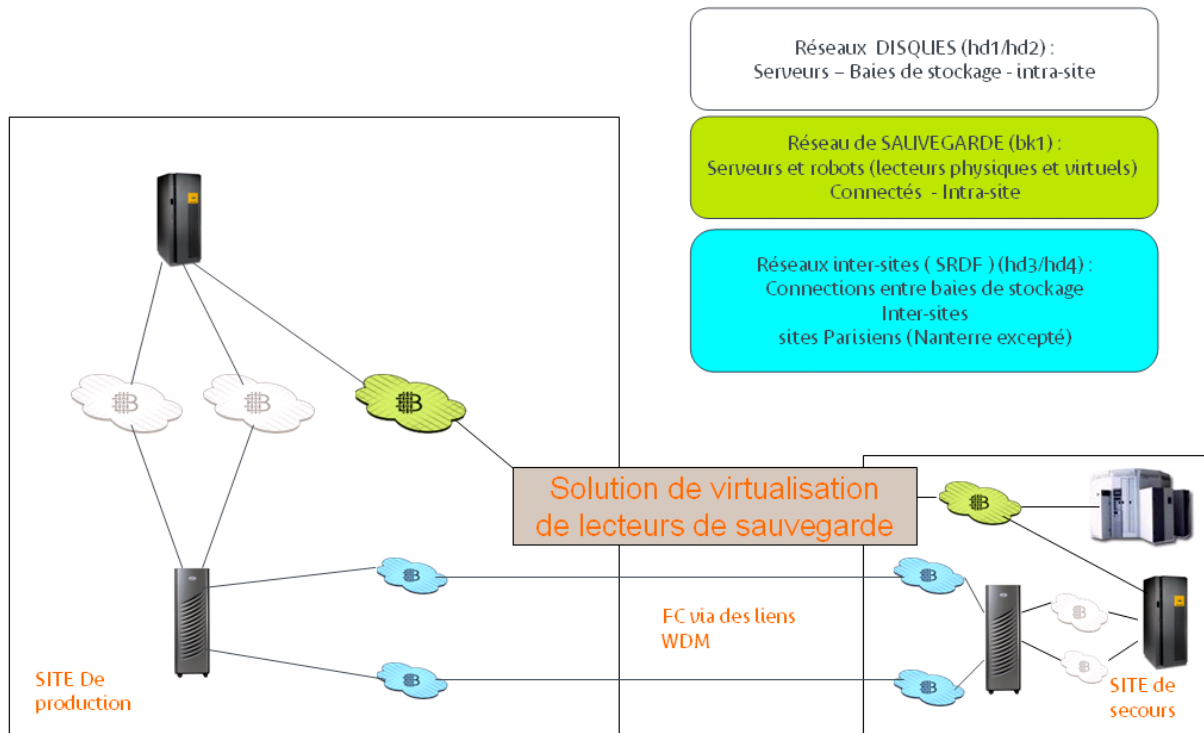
Réseaux DISQUES (hd1/hd2) :
Serveurs – Baies de stockage - intra-site

Réseau de SAUVEGARDE (bk1) :
Serveurs et robots (lecteurs physiques et virtuels)
Connectés - Intra-site

Réseaux inter-sites ( SRDF ) (hd3/hd4) :
Connections entre baies de stockage
Inter-sites
sites Parisiens (Nanterre excepté)

Solution de virtualisation
de lecteurs de sauvegarde

FC via des liens
WDM

SITE De
production

SITE de
secours